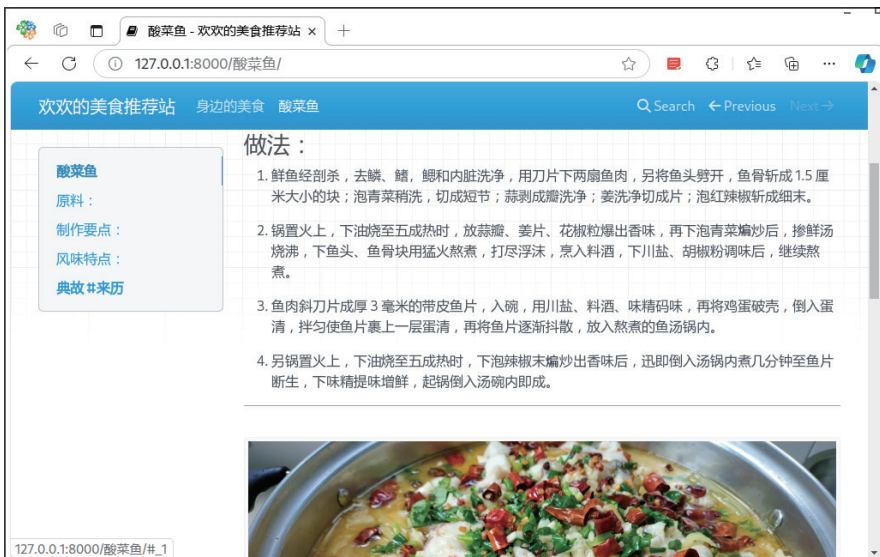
酸菜鱼 - 欢欢的美食推荐站 ×
+
127.0.0.1:8000/酸菜鱼/

欢欢的美食推荐站 身边的美食 酸菜鱼
Search ← Previous Next →

酸菜鱼
原料：
制作要点：
风味特点：
典故 #来历

做法：

1. 鲜鱼经剖杀，去鳞、鳍，鳃和内脏洗净，用刀片下两扇鱼肉，另将鱼头劈开，鱼骨斩成 1.5 厘米大小的块；泡青菜稍洗，切成短节；蒜剥成瓣洗净；姜洗净切成片；泡红辣椒斩成细末。

2. 锅置火上，下油烧至五成热时，放蒜瓣、姜片、花椒粒爆出香味，再下泡青菜煸炒后，掺鲜汤烧沸，下鱼头、鱼骨块用猛火熬煮，打尽浮沫，烹入料酒，下川盐、胡椒粉调味后，继续熬煮。

3. 鱼肉斜刀片成厚 3 毫米的带皮鱼片，入碗，用川盐、料酒、味精码味，再将鸡蛋破壳，倒入蛋清，拌匀使鱼片裹上一层蛋清，再将鱼片逐渐抖散，放入熬煮的鱼汤锅内。

4. 另锅置火上，下油烧至五成热时，下泡辣椒末煸炒出香味后，迅即倒入汤锅内煮几分钟至鱼片断生，下味精提味增鲜，起锅倒入汤碗内即成。

127.0.0.1:8000/酸菜鱼/#_1